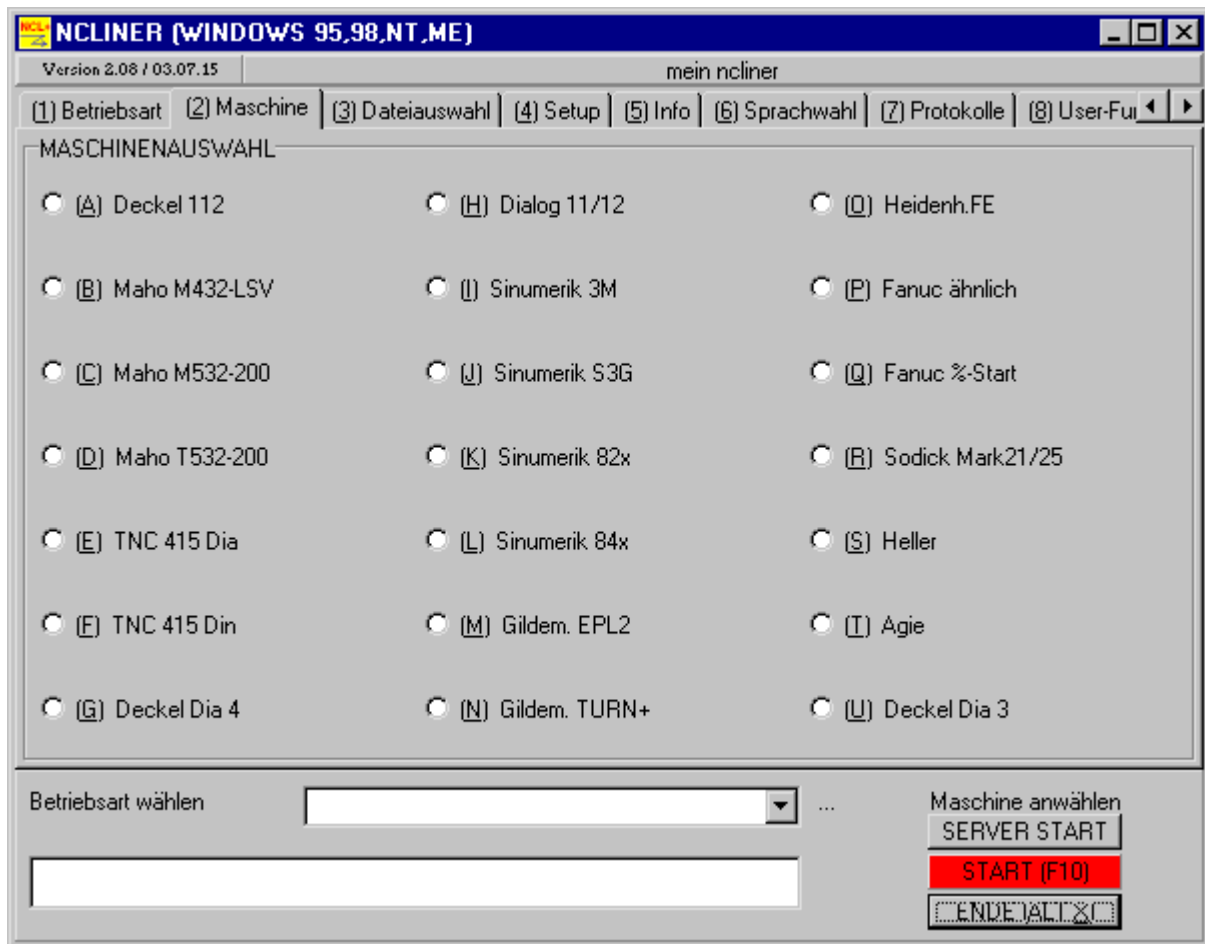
NCLINER (WINDOWS 95,98,NT,ME)

Version 2.08 / 03.07.15

mein ncliner

(1) Betriebsart | (2) Maschine | (3) Dateiauswahl | (4) Setup | (5) Info | (6) Sprachwahl | (7) Protokolle | (8) User-Fu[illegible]

MASCHINENAUSWAHL

(A) Deckel 112
(B) Maho M432-LSV
(C) Maho M532-200
(D) Maho T532-200
(E) TNC 415 Dia
(F) TNC 415 Din
(G) Deckel Dia 4

(H) Dialog 11/12
(I) Sinumerik 3M
(J) Sinumerik S3G
(K) Sinumerik 82x
(L) Sinumerik 84x
(M) Gildem. EPL2
(N) Gildem. TURN+

(O) Heidenh.FE
(P) Fanuc ähnlich
(Q) Fanuc %-Start
(R) Sodick Mark21/25
(S) Heller
(T) Agie
(U) Deckel Dia 3

Betriebsart wählen

...

Maschine anwählen

SERVER START

START (F10)

ENDE(ALT-X)